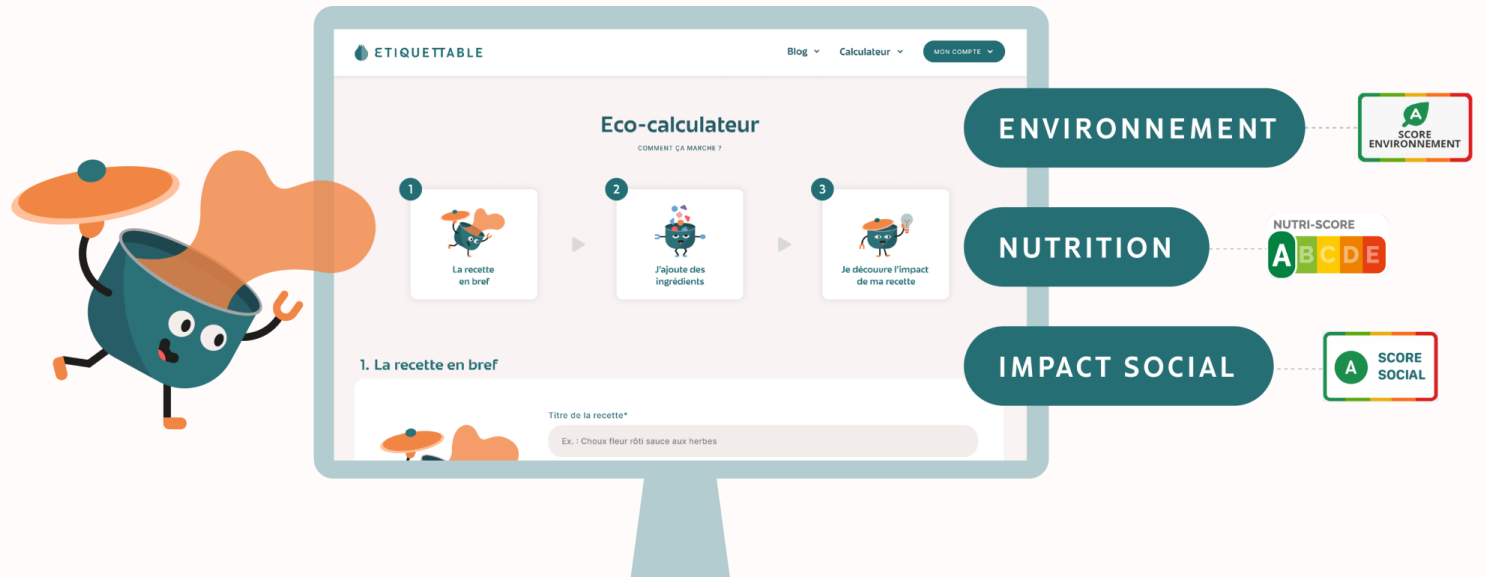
ETIQUETTABLE

Blog Calculateur MON COMPTE

Eco-calculateur

COMMENT ÇA MARCHE ?

1 La recette en bref

2 J'ajoute des ingrédients

3 Je découvre l'impact de ma recette

1. La recette en bref

Titre de la recette*

Ex. : Choux fleur rôti sauce aux herbes

ENVIRONNEMENT

A SCORE ENVIRONNEMENT

NUTRITION

NUTRI-SCORE A B C D E

IMPACT SOCIAL

A SCORE SOCIAL